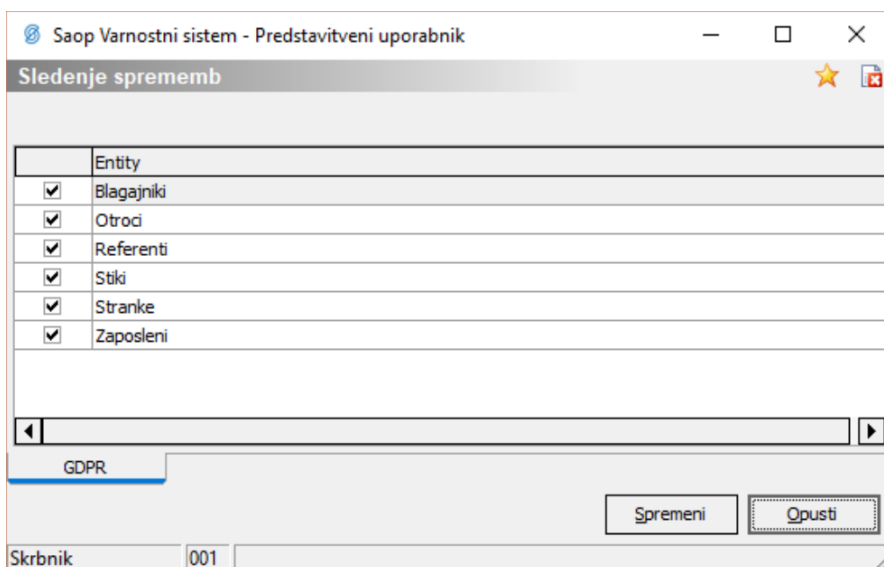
Saop Varnostni sistem - Predstavitveni uporabnik

Sledenje sprememb

| | Entity |
|---|---|
| ✔ | Blagajniki |
| ✔ | Otroci |
| ✔ | Referenti |
| ✔ | Stiki |
| ✔ | Stranke |
| ✔ | Zaposleni |

GDPR

Spremeni

Opusti

Skrbnik

001